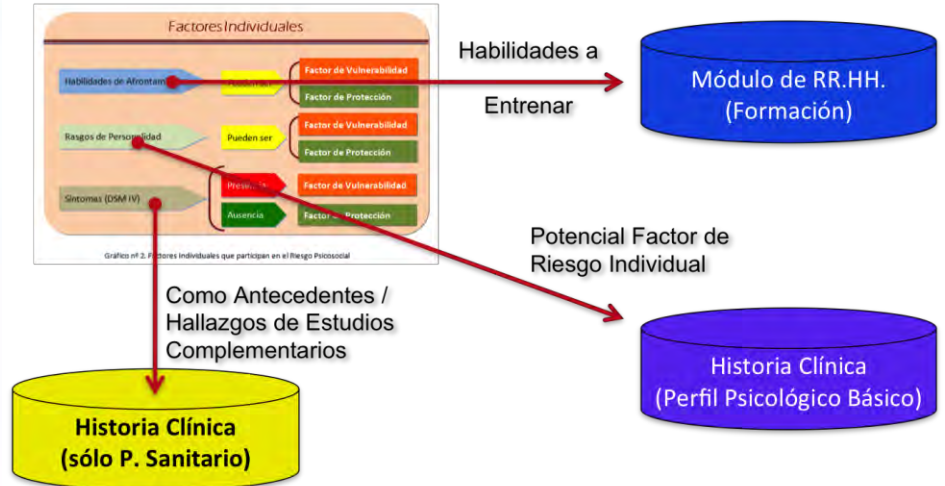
Factores Individuales

Habilidades de Afrontam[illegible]

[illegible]

Factor de Vulnerabilidad

Factor de Protección

Rasgos de Personalidad

Pueden ser

Factor de Vulnerabilidad

Factor de Protección

Síntomas (DSM IV)

Presencia

Factor de Vulnerabilidad

Ausencia

Factor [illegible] Protección

Gráfico nº 2. F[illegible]ctores Individuales que participan en el Riesgo Psicosocial

Habilidades a Entrenar

Módulo de RR.HH. (Formación)

Potencial Factor de Riesgo Individual

Como Antecedentes / Hallazgos de Estudios Complementarios

Historia Clínica (Perfil Psicológico Básico)

Historia Clínica (sólo P. Sanitario)